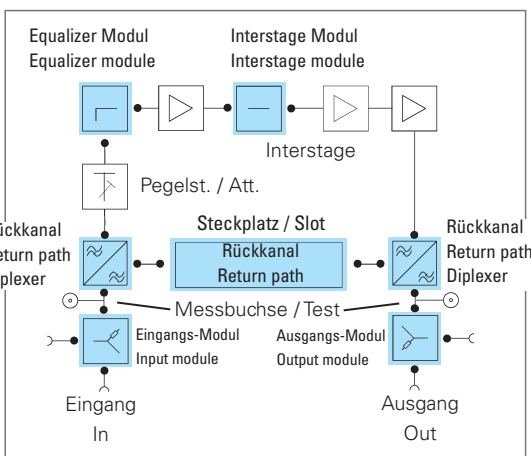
Equalizer Modul
Equalizer module

Interstage Modul
Interstage module

Interstage

Pegelst. / Att.

ückkanal
eturn path
iplexer

Steckplatz / Slot

Rückkanal
Return path

Rückkanal
Return path
Diplexer

Messbuchse / Test

Eingangs-Modul
Input module

Ausgangs-Modul
Output module

Eingang
In

Ausgang
Out